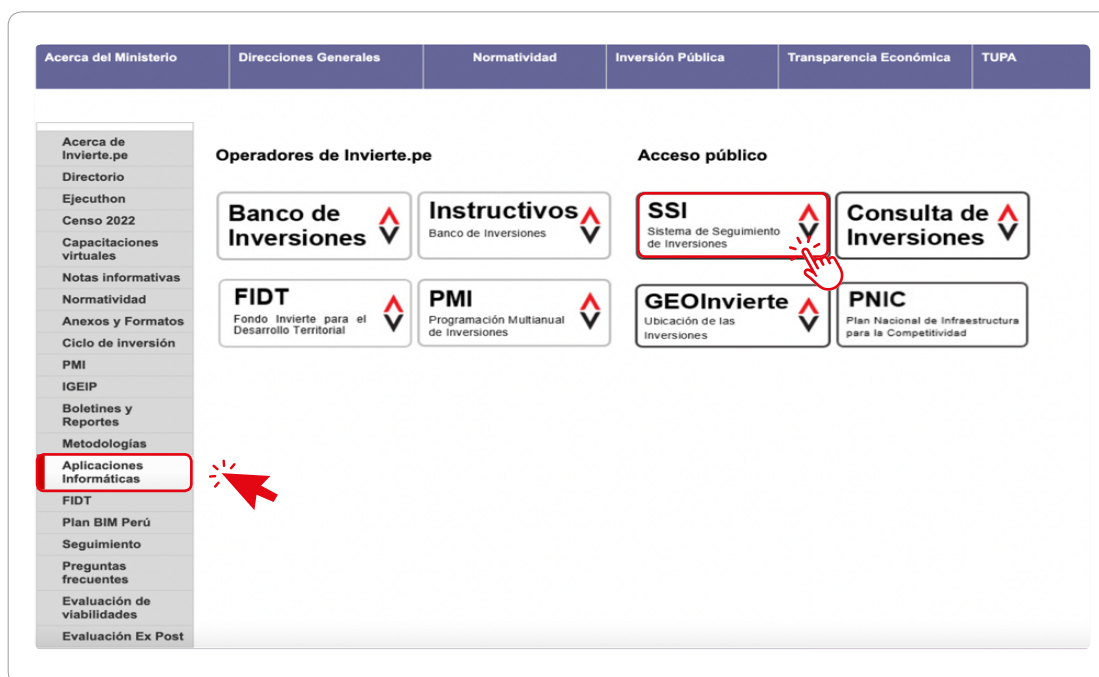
Acerca del Ministerio | Direcciones Generales | Normatividad | Inversión Pública | Transparencia Económica | TUPA

Acerca de Invierte.pe
Directorio
Ejecuthon
Censo 2022
Capacitaciones virtuales
Notas informativas
Normatividad
Anexos y Formatos
Ciclo de inversión
PMI
IGEIP
Boletines y Reportes
Metodologías
Aplicaciones Informáticas
FIDT
Plan BIM Perú
Seguimiento
Preguntas frecuentes
Evaluación de viabilidades
Evaluación Ex Post

Operadores de Invierte.pe

Banco de Inversiones

Instructivos
Banco de Inversiones

FIDT
Fondo Invierte para el Desarrollo Territorial

PMI
Programación Multianual de Inversiones

Acceso público

SSI
Sistema de Seguimiento de Inversiones

Consulta de Inversiones

GEOInvierte
Ubicación de las Inversiones

PNIC
Plan Nacional de Infraestructura para la Competitividad